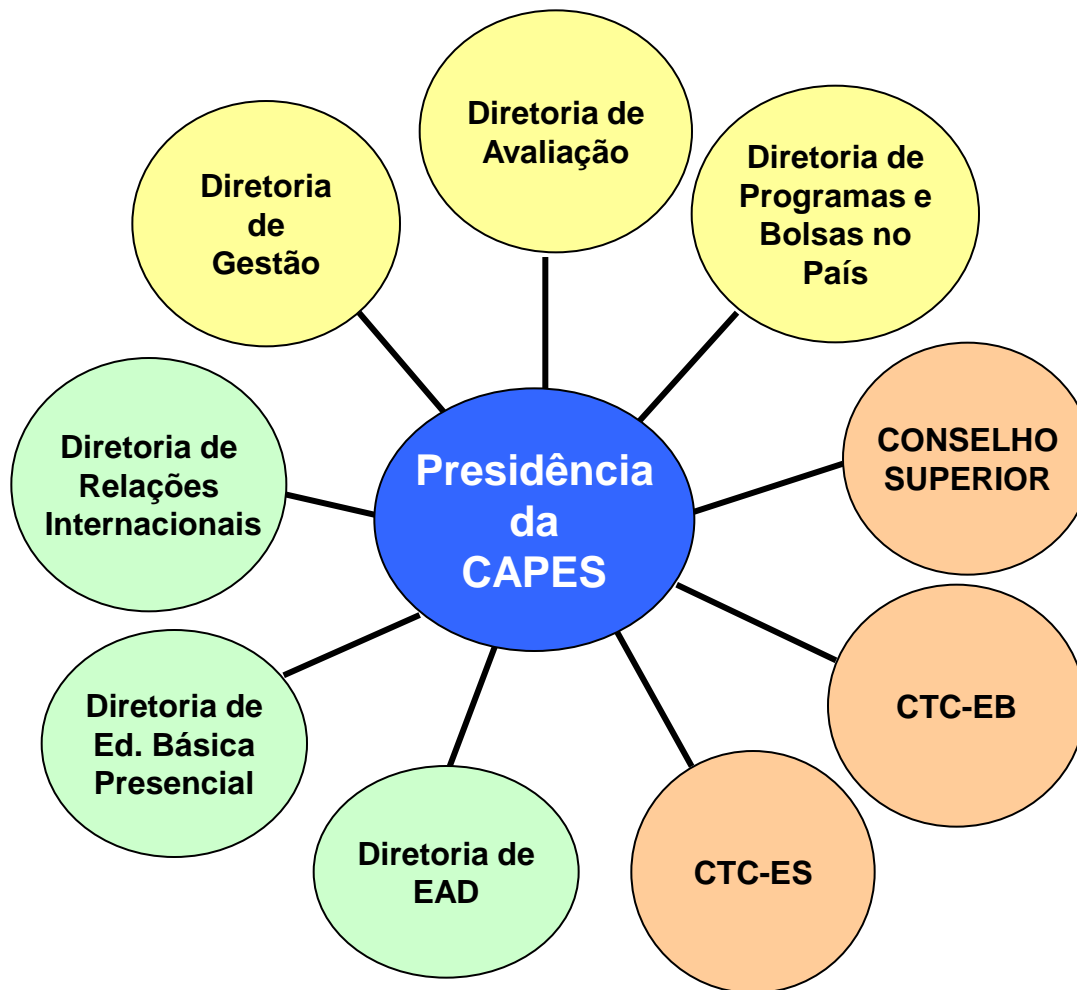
Diretoria de Avaliação

Diretoria de Gestão

Diretoria de Programas e Bolsas no País

Diretoria de Relações Internacionais

Presidência da CAPES

CONSELHO SUPERIOR

CTC-EB

Diretoria de Ed. Básica Presencial

Diretoria de EAD

CTC-ES